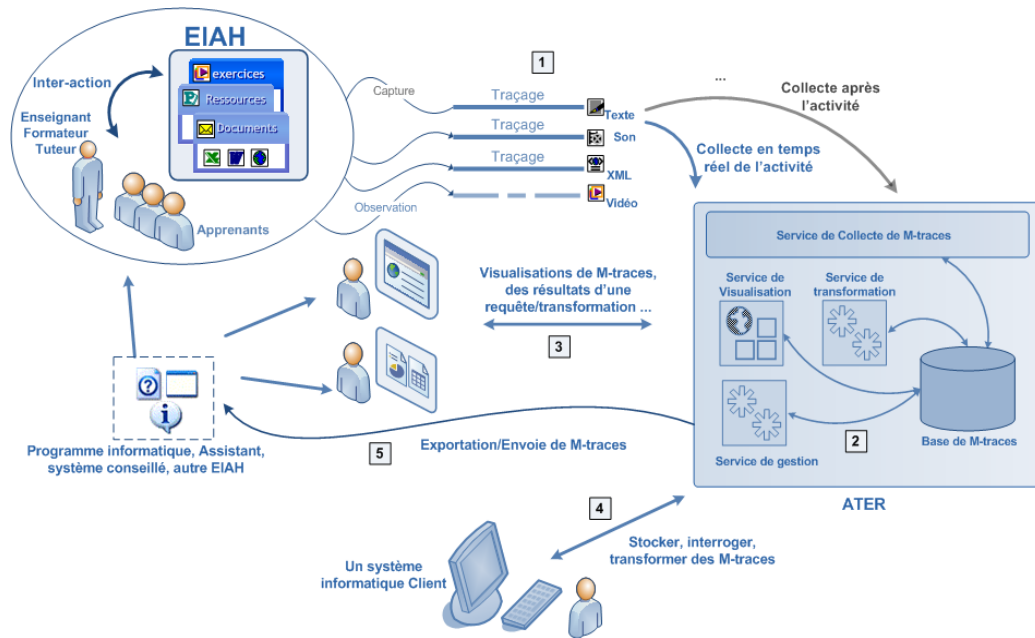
EIAH

Inter-action

Enseignant
Formateur
Tuteur

exercices
Ressources
Documents

Apprenants

Capture

Observation

1

Traçage
Traçage
Traçage

Texte
Son
XML
Vidéo

...

Collecte après l'activité

Collecte en temps réel de l'activité

Service de Collecte de M-traces

Service de Visualisation

Service de transformation

Base de M-traces

Service de gestion

2

ATER

Visualisations de M-traces, des résultats d'une requête/transformation ...

3

Programme informatique, Assistant, système conseillé, autre EIAH

5

Exportation/Envoie de M-traces

4

Stocker, interroger, transformer des M-traces

Un système informatique Client